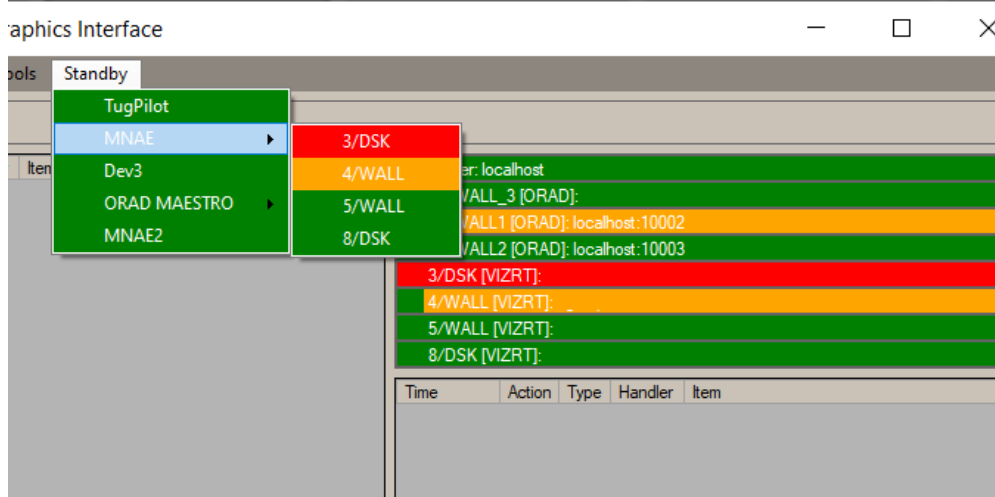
aphics Interface

ools Standby

TugPilot
MNAE
Dev3
ORAD MAESTRO
MNAE2

3/DSK
4/WALL
5/WALL
8/DSK

Item

er: localhost
WALL_3 [ORAD]:
WALL1 [ORAD]: localhost:10002
WALL2 [ORAD]: localhost:10003
3/DSK [VIZRT]:
4/WALL [VIZRT]:
5/WALL [VIZRT]:
8/DSK [VIZRT]:

| Time | Action | Type | Handler | Item |
|---|---|---|---|---|